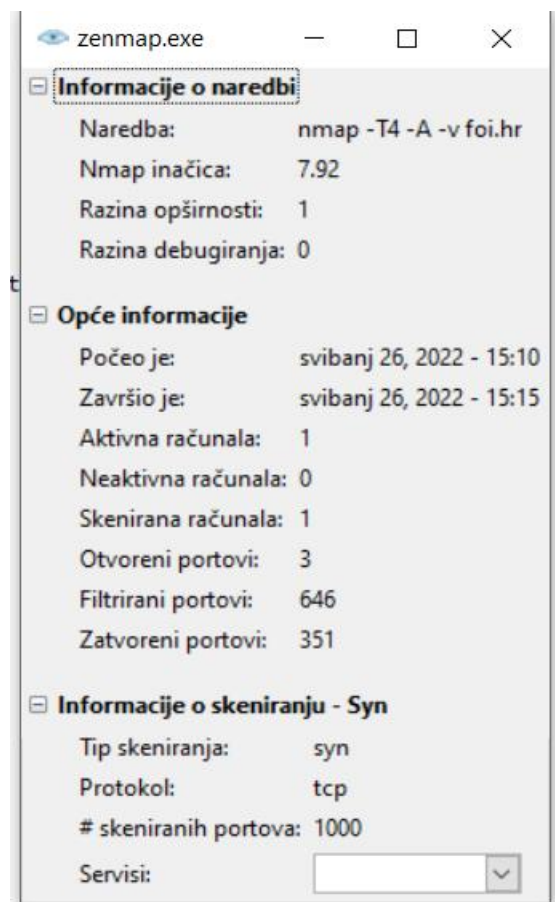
zenmap.exe

Informacije o naredbi
Naredba: nmap -T4 -A -v foi.hr
Nmap inačica: 7.92
Razina opširnosti: 1
Razina debugiranja: 0

t

Opće informacije
Počeo je: svibanj 26, 2022 - 15:10
Završio je: svibanj 26, 2022 - 15:15
Aktivna računala: 1
Neaktivna računala: 0
Skenirana računala: 1
Otvoreni portovi: 3
Filtrirani portovi: 646
Zatvoreni portovi: 351

Informacije o skeniranju - Syn
Tip skeniranja: syn
Protokol: tcp
# skeniranih portova: 1000
Servisi: